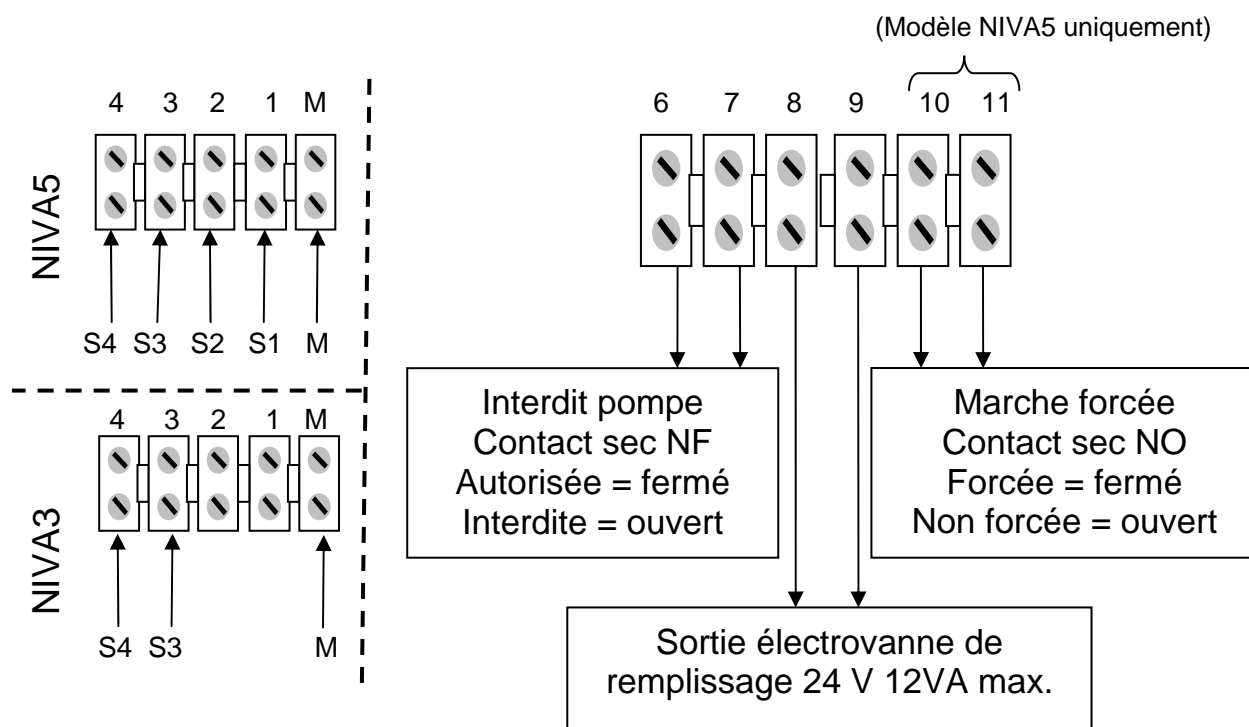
(Modèle NIVA5 uniquement)

NIVA5

4 3 2 1 M

S4 S3 S2 S1 M

NIVA3

4 3 2 1 M

S4 S3 M

6 7 8 9 10 11

Interdit pompe
Contact sec NF
Autorisée = fermé
Interdite = ouvert

Marche forcée
Contact sec NO
Forcée = fermé
Non forcée = ouvert

Sortie électrovanne de remplissage 24 V 12VA max.